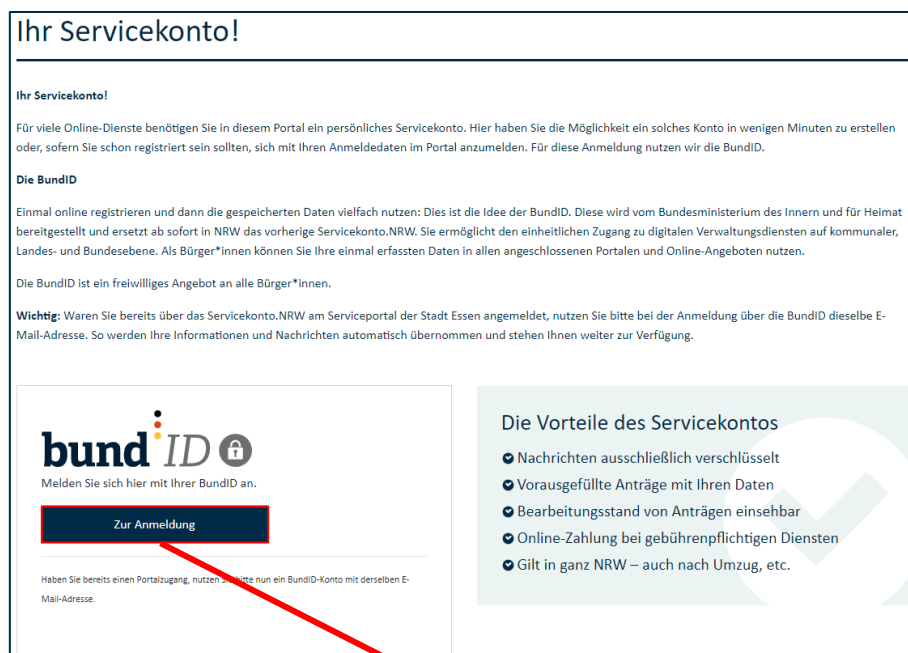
Ihr Servicekonto!

Ihr Servicekonto!

Für viele Online-Dienste benötigen Sie in diesem Portal ein persönliches Servicekonto. Hier haben Sie die Möglichkeit ein solches Konto in wenigen Minuten zu erstellen oder, sofern Sie schon registriert sein sollten, sich mit Ihren Anmeldedaten im Portal anzumelden. Für diese Anmeldung nutzen wir die BundID.

Die BundID

Einmal online registrieren und dann die gespeicherten Daten vielfach nutzen: Dies ist die Idee der BundID. Diese wird vom Bundesministerium des Innern und für Heimat bereitgestellt und ersetzt ab sofort in NRW das vorherige Servicekonto.NRW. Sie ermöglicht den einheitlichen Zugang zu digitalen Verwaltungsdiensten auf kommunaler, Landes- und Bundesebene. Als Bürger*innen können Sie Ihre einmal erfassten Daten in allen angeschlossenen Portalen und Online-Angeboten nutzen.

Die BundID ist ein freiwilliges Angebot an alle Bürger*innen.

Wichtig: Waren Sie bereits über das Servicekonto.NRW am Serviceportal der Stadt Essen angemeldet, nutzen Sie bitte bei der Anmeldung über die BundID dieselbe E-Mail-Adresse. So werden Ihre Informationen und Nachrichten automatisch übernommen und stehen Ihnen weiter zur Verfügung.

bund ID

Melden Sie sich hier mit Ihrer BundID an.

Zur Anmeldung

Haben Sie bereits einen Portalzugang, nutzen Sie bitte nun ein BundID-Konto mit derselben E-Mail-Adresse.

Die Vorteile des Servicekontos

Nachrichten ausschließlich verschlüsselt
Vorausgefüllte Anträge mit Ihren Daten
Bearbeitungsstand von Anträgen einsehbar
Online-Zahlung bei gebührenpflichtigen Diensten
Gilt in ganz NRW – auch nach Umzug, etc.